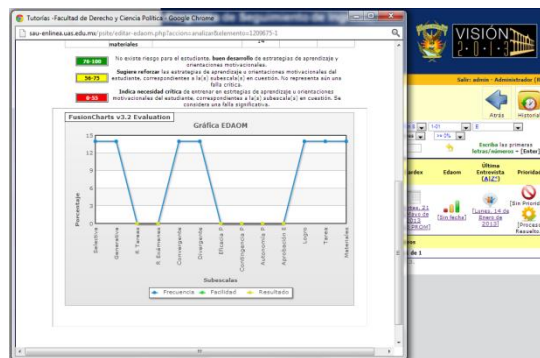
Tutorías -Facultad de Derecho y Ciencia Política - Google Chrome

sau-enlinea.uas.edu.mx/psito/editar-edaom.php?accion=analizar&elemento=1209675-1

materiales | 14

76-100 | No existe riesgo para el estudiante, buen desarrollo de estrategias de aprendizaje y orientaciones motivacionales.
26-75 | Sugiere reforzar las estrategias de aprendizaje u orientaciones motivacionales del estudiante, correspondientes a la(s) subescala(s) en cuestión. No representa aún una falla crítica.
0-25 | Indica necesidad crítica de entrenar en estrategias de aprendizaje u orientaciones motivacionales del estudiante, correspondientes a la(s) subescala(s) en cuestión. Se considera una falla significativa.

FusionCharts v3.2 Evaluation

Gráfica EDAOM

13
10
8
5
3
0

Porcentaje

Selectiva
Generativa
R. Tareas
R. Exámenes
Convergente
Divergente
Eficacia P.
Contingencia P.
Autonomía P.
Aprobación E.
Logro
Tarea
Materiales

Subescalas

Frecuencia — Facilidad — Resultado

VISIÓN 2013

Salir: admin - Administrador

Atrás
Historial

Escriba las primeras letras/números - [Enter]

Edaom
Última Entrevista [AIZ*]
Prioridad

[Sin fecha]
[Lunes, 14 de Enero de 2013]
[Sin Priorid
[Proceso Resuelto

de 1